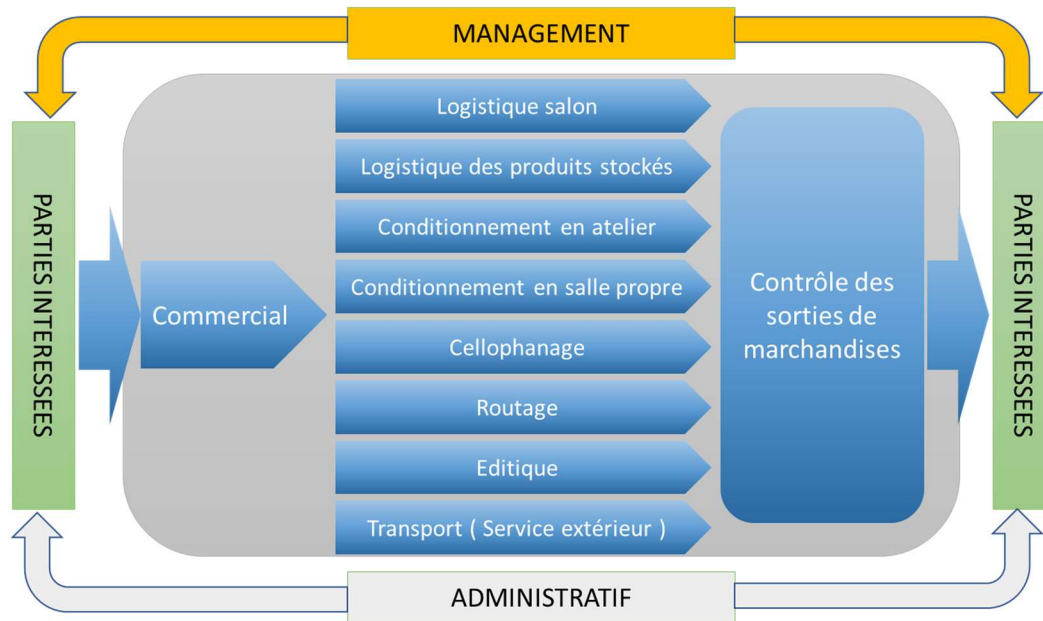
MANAGEMENT

PARTIES INTERESSEES

Commercial

Logistique salon

Logistique des produits stockés

Conditionnement en atelier

Conditionnement en salle propre

Cellophanage

Routage

Editique

Transport ( Service extérieur )

Contrôle des sorties de marchandises

PARTIES INTERESSEES

ADMINISTRATIF